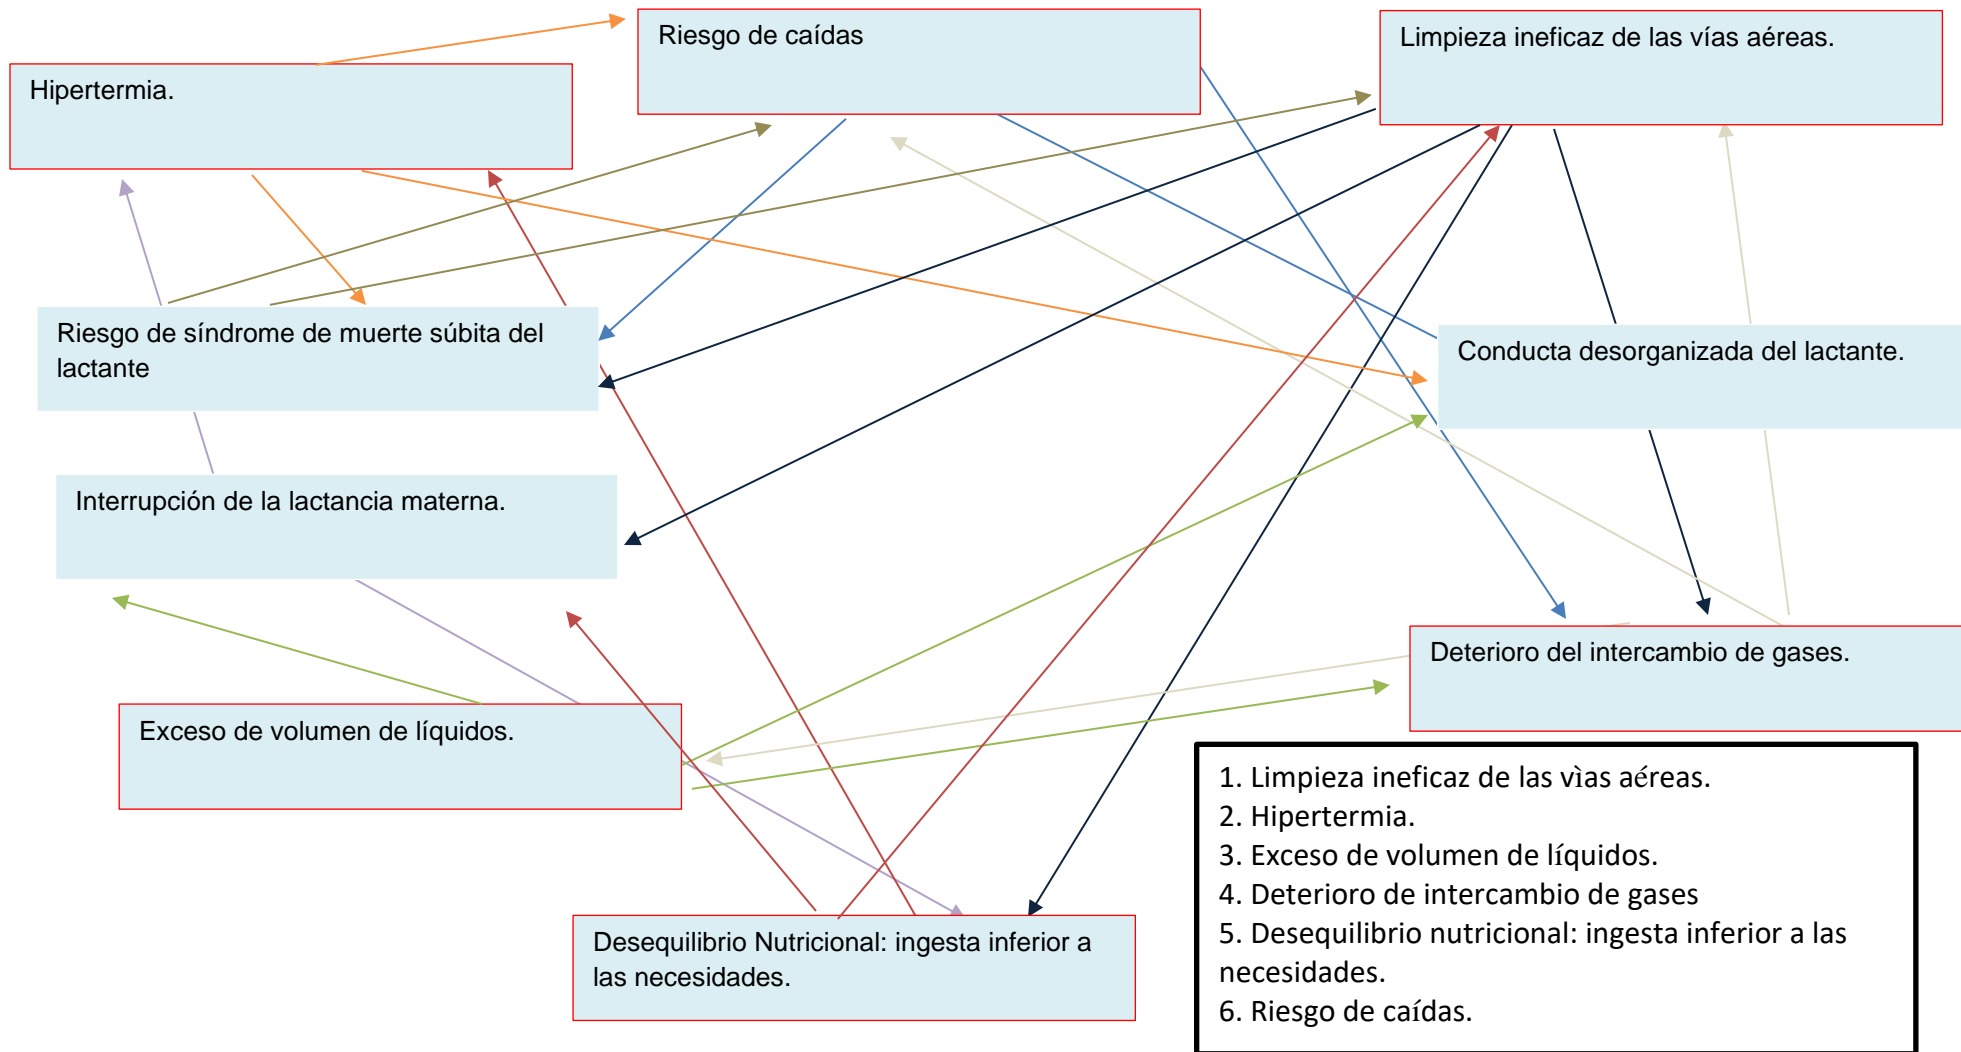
Hipertermia.

Riesgo de caídas

Limpieza ineficaz de las vías aéreas.

Riesgo de síndrome de muerte súbita del lactante

Conducta desorganizada del lactante.

Interrupción de la lactancia materna.

Deterioro del intercambio de gases.

Exceso de volumen de líquidos.

Desequilibrio Nutricional: ingesta inferior a las necesidades.

1. Limpieza ineficaz de las vìas aéreas.
2. Hipertermia.
3. Exceso de volumen de líquidos.
4. Deterioro de intercambio de gases
5. Desequilibrio nutricional: ingesta inferior a las necesidades.
6. Riesgo de caídas.